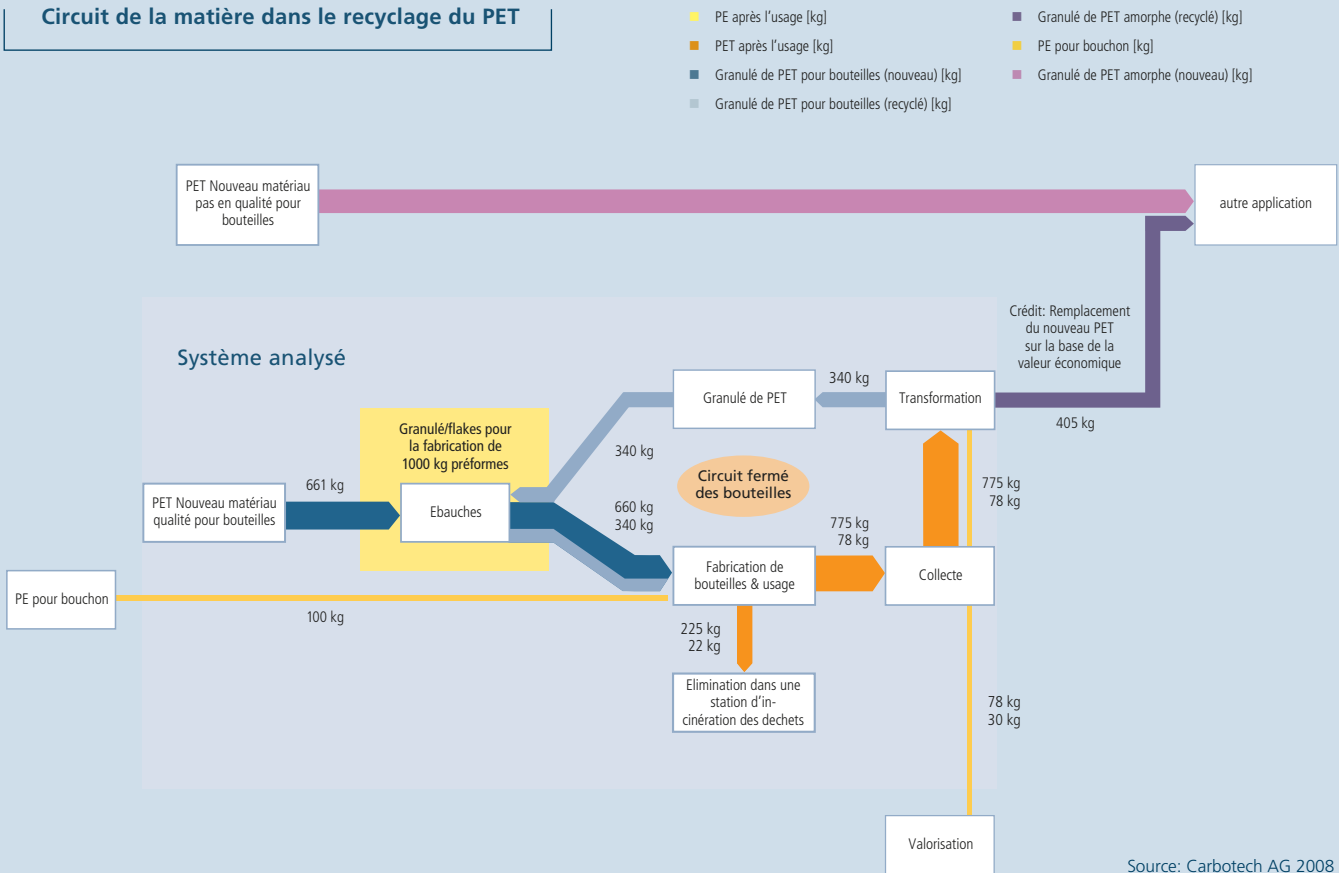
Circuit de la matière dans le recyclage du PET

PE après l'usage [kg]
PET après l'usage [kg]
Granulé de PET pour bouteilles (nouveau) [kg]
Granulé de PET pour bouteilles (recyclé) [kg]
Granulé de PET amorphe (recyclé) [kg]
PE pour bouchon [kg]
Granulé de PET amorphe (nouveau) [kg]

PET Nouveau matériau pas en qualité pour bouteilles

autre application

Crédit: Remplacement du nouveau PET sur la base de la valeur économique

Système analysé

Granulé de PET

340 kg

Transformation

405 kg

Granulé/flakes pour la fabrication de 1000 kg préformes

340 kg

Circuit fermé des bouteilles

775 kg
78 kg

661 kg

PET Nouveau matériau qualité pour bouteilles

Ebauches

660 kg
340 kg

775 kg
78 kg

Fabrication de bouteilles & usage

Collecte

PE pour bouchon

100 kg

225 kg
22 kg

Elimination dans une station d'incinération des dechets

78 kg
30 kg

Valorisation

Source: Carbotech AG 2008